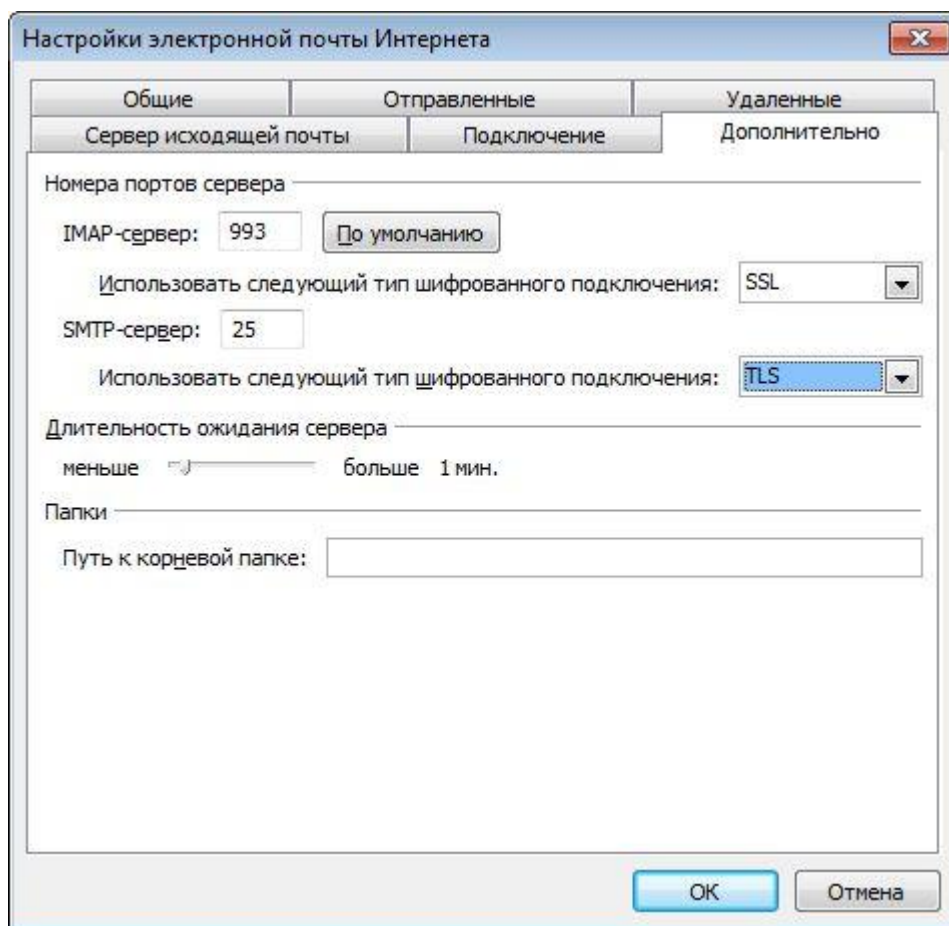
Настройки электронной почты Интернета

Общие
Отправленные
Удаленные
Сервер исходящей почты
Подключение
Дополнительно

Номера портов сервера

IMAP-сервер: 993 По умолчанию

Использовать следующий тип шифрованного подключения: SSL

SMTP-сервер: 25

Использовать следующий тип шифрованного подключения: TLS

Длительность ожидания сервера

меньше больше 1 мин.

Папки

Путь к корневой папке:

OK
Отмена